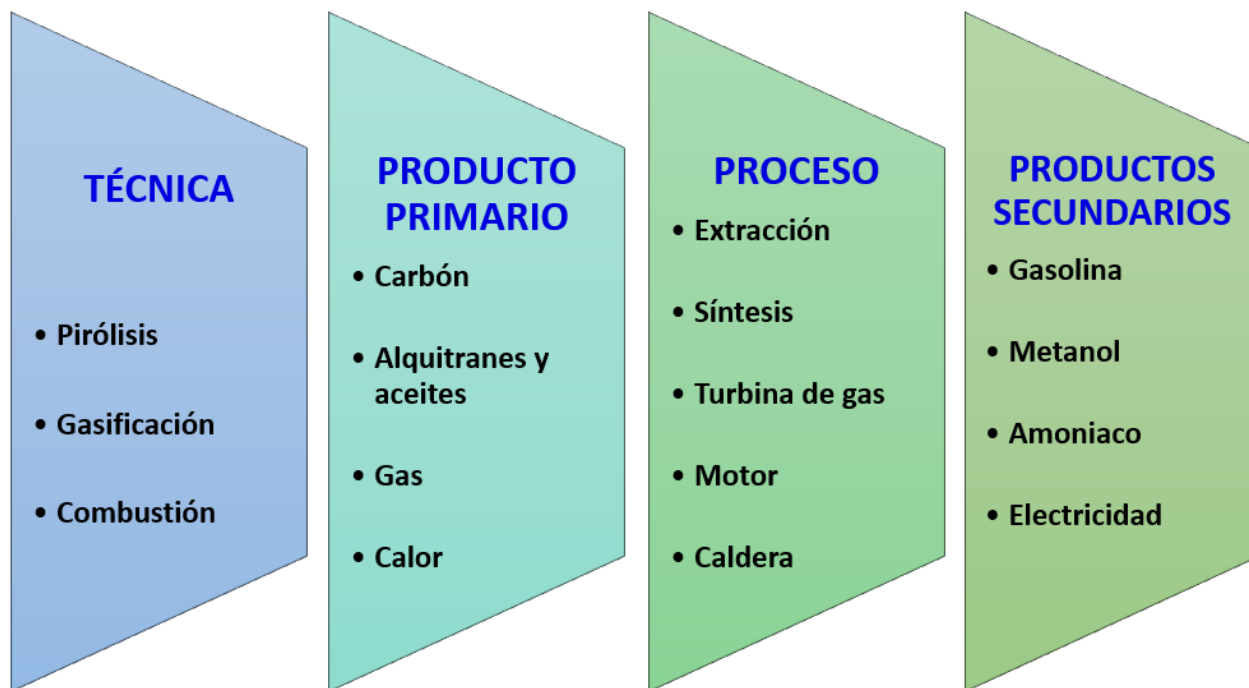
TÉCNICA

• Pirólisis
• Gasificación
• Combustión

PRODUCTO PRIMARIO

• Carbón
• Alquitranes y aceites
• Gas
• Calor

PROCESO

• Extracción
• Síntesis
• Turbina de gas
• Motor
• Caldera

PRODUCTOS SECUNDARIOS

• Gasolina
• Metanol
• Amoniaco
• Electricidad